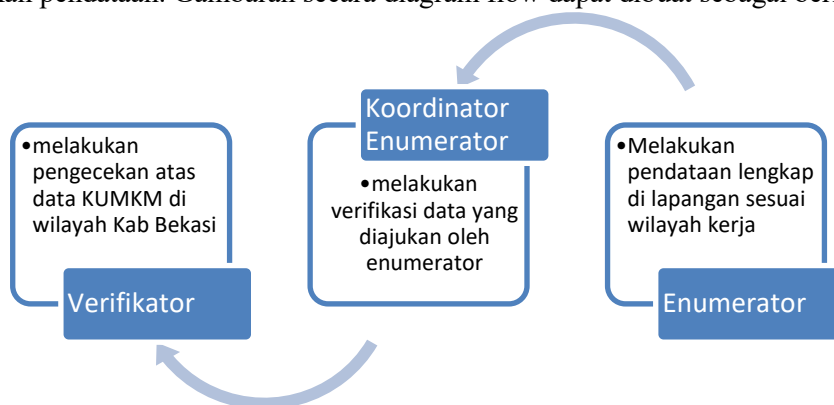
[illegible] pendataan. Gambaran secara diagram flow dapat dibuat sebagai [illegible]

•melakukan pengecekan atas data KUMKM di wilayah Kab Bekasi

Verifikator

Koordinator Enumerator

•melakukan verifikasi data yang diajukan oleh enumerator

•Melakukan pendataan lengkap di lapangan sesuai wilayah kerja

Enumerator